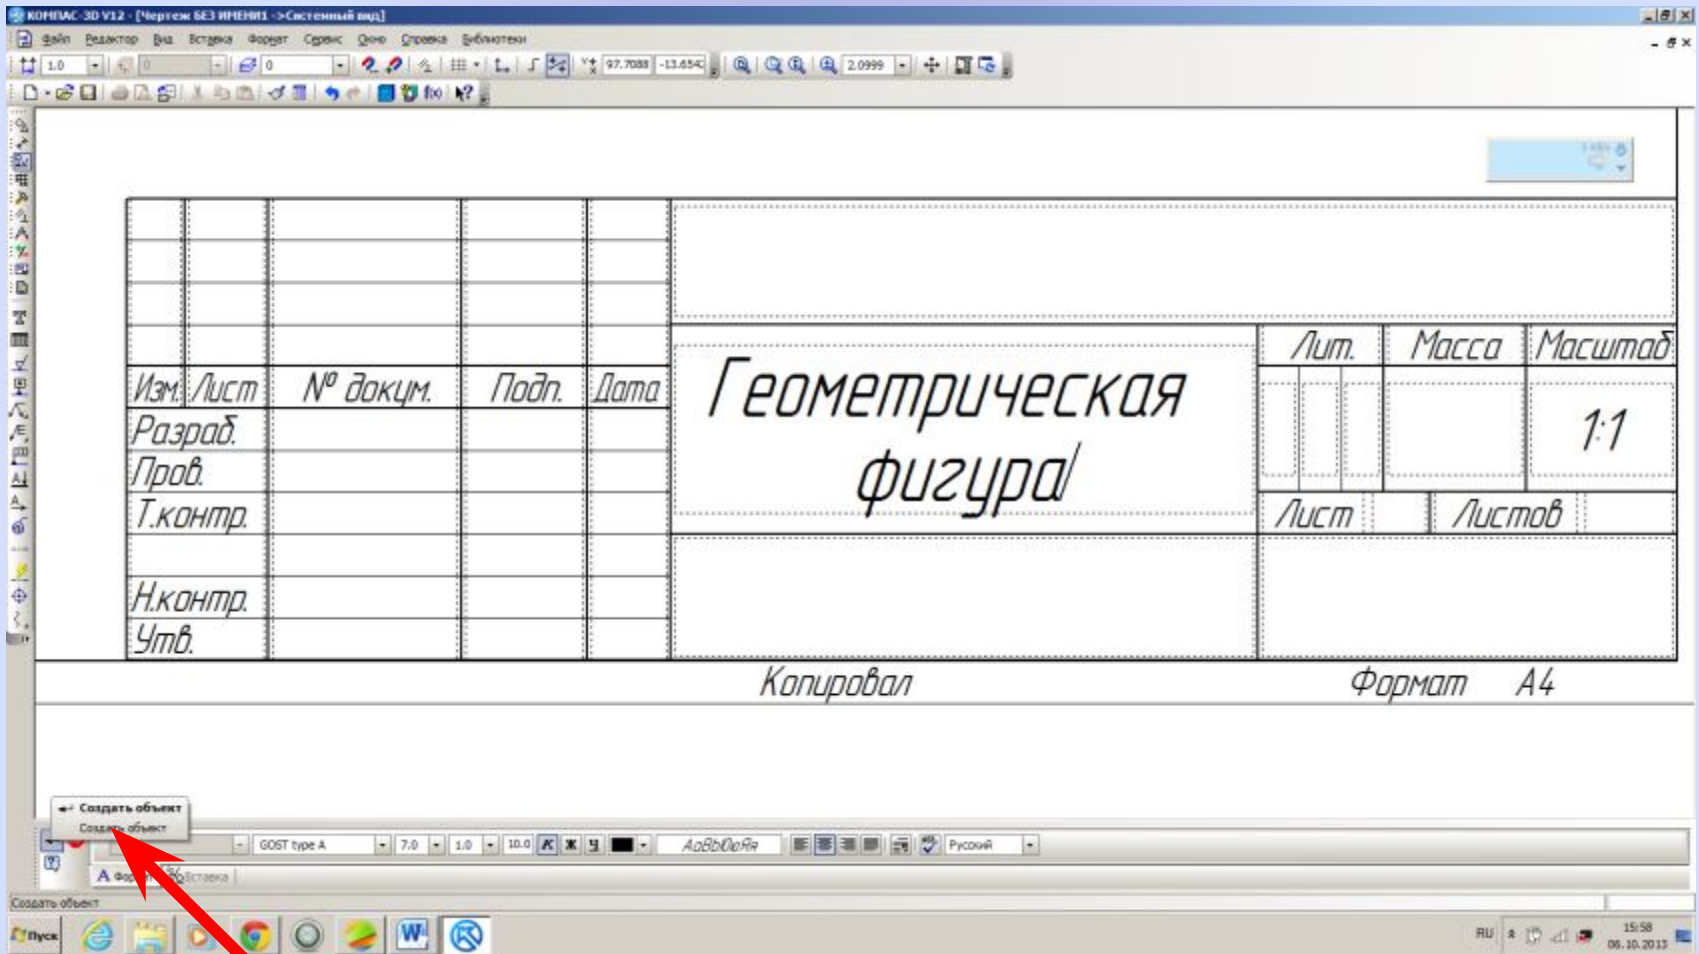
КОМПАС-3D V12 - [Чертеж БЕЗ ИМЕНИ1 ->Системный вид]

Файл Редактор Вид Вставка Формат Сервис Окно Справка Библиотеки

1.0 0 0 97.7088 -13.6542 2.0999

| | | | | |
|---|---|---|---|---|
| | | | | |
| | | | | |
| | | | | |
| | | | | |
| Изм. | Лист | № докум. | Подп. | Дата |
| Разраб. | | | | |
| Пров. | | | | |
| Т.контр. | | | | |
| | | | | |
| Н.контр. | | | | |
| Утв. | | | | |

Геометрическая фигура/

| Лит. | Масса | Масштаб |
|---|---|---|
| | | 1:1 |
| Лист | Листов | |

Копировал Формат A4

Создать объект
Создать объект

GOST type A 7.0 1.0 10.0 К Ж Ч АаВbОоЯя Русский

Формат Вставка

Создать объект

Пуск RU 15:58 06.10.2013